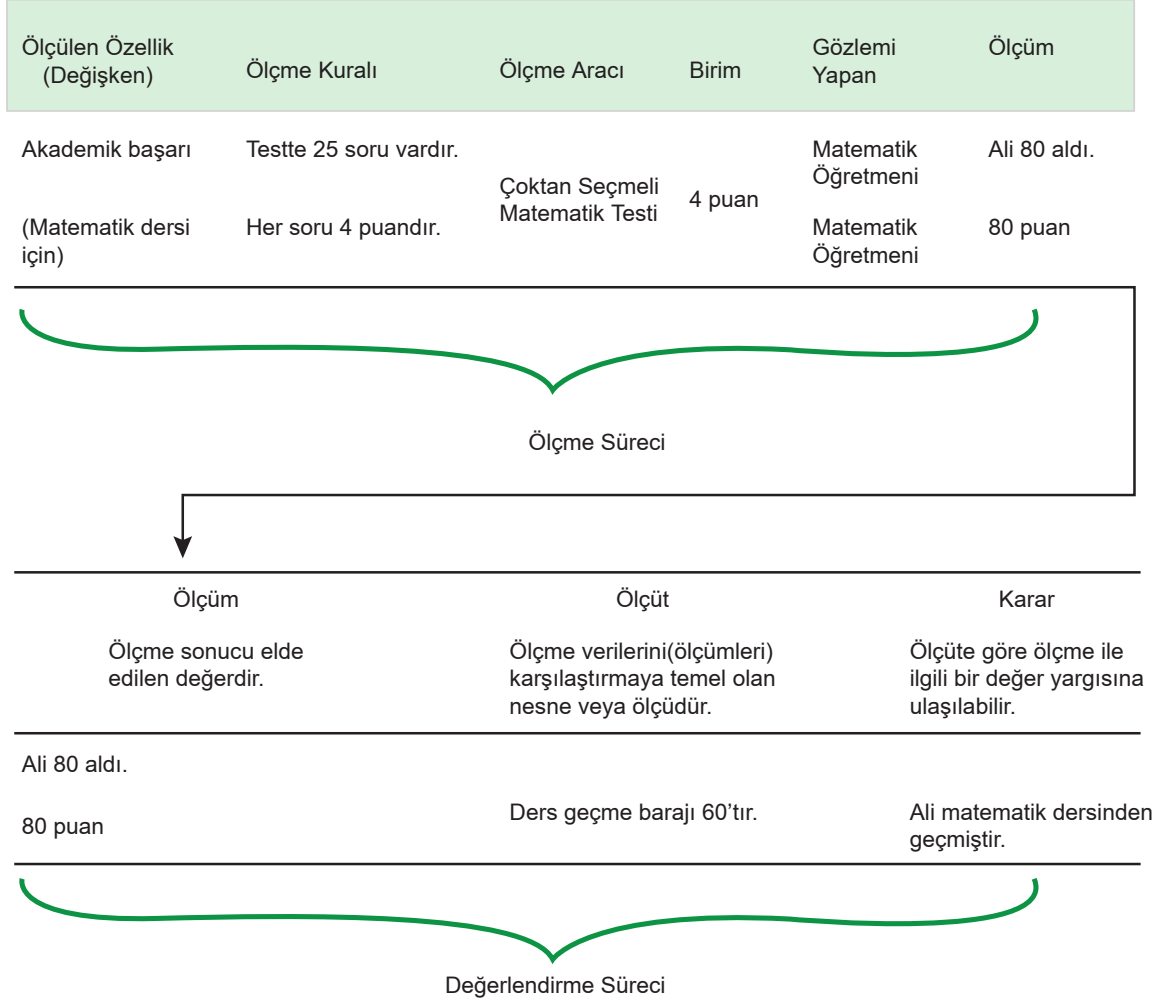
| Ölçülen Özellik (Değişken) | Ölçme Kuralı | Ölçme Aracı | Birim | Gözlemi Yapan | Ölçüm |
|---|---|---|---|---|---|
| Akademik başarı | Testte 25 soru vardır. | Çoktan Seçmeli Matematik Testi | 4 puan | Matematik Öğretmeni | Ali 80 aldı. |
| (Matematik dersi için) | Her soru 4 puandır. | | | Matematik Öğretmeni | 80 puan |

Ölçme Süreci

| Ölçüm | Ölçüt | Karar |
|---|---|---|
| Ölçme sonucu elde edilen değerdir. | Ölçme verilerini(ölçümleri) karşılaştırmaya temel olan nesne veya ölçüdür. | Ölçüte göre ölçme ile ilgili bir değer yargısına ulaşılabilir. |
| Ali 80 aldı. 80 puan | Ders geçme barajı 60'tır. | Ali matematik dersinden geçmiştir. |

Değerlendirme Süreci